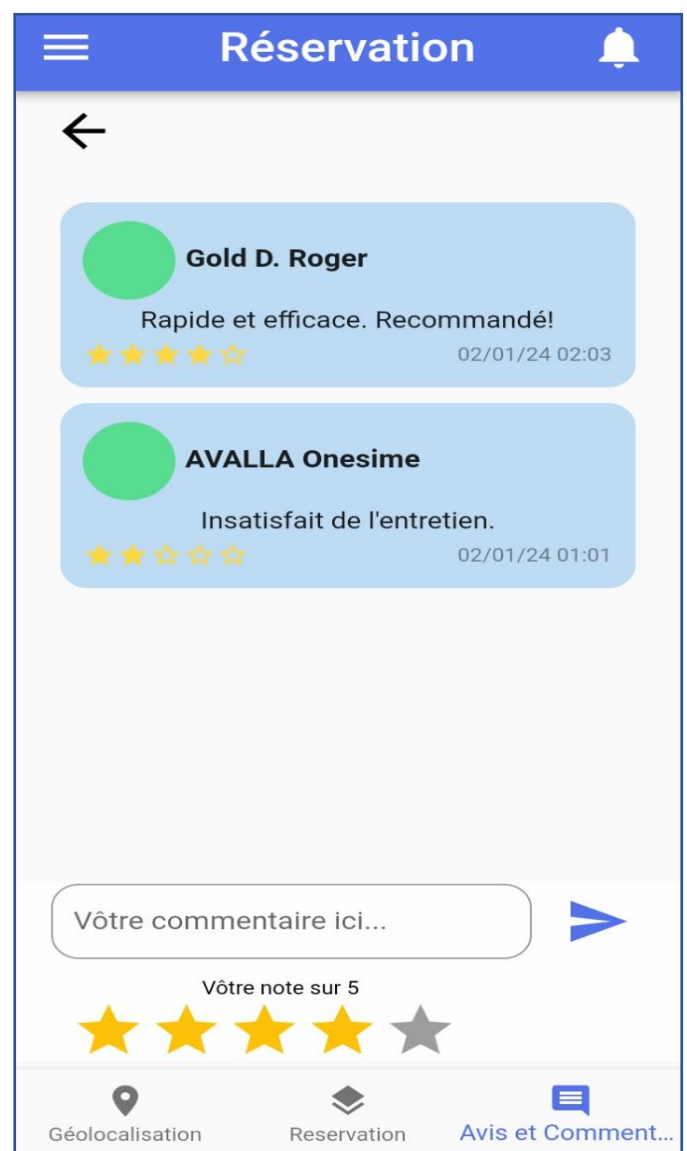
Réservation

Gold D. Roger

Rapide et efficace. Recommandé!

02/01/24 02:03

AVALLA Onesime

Insatisfait de l'entretien.

02/01/24 01:01

Vôtre commentaire ici...

Vôtre note sur 5

Géolocalisation

Reservation

Avis et Comment...